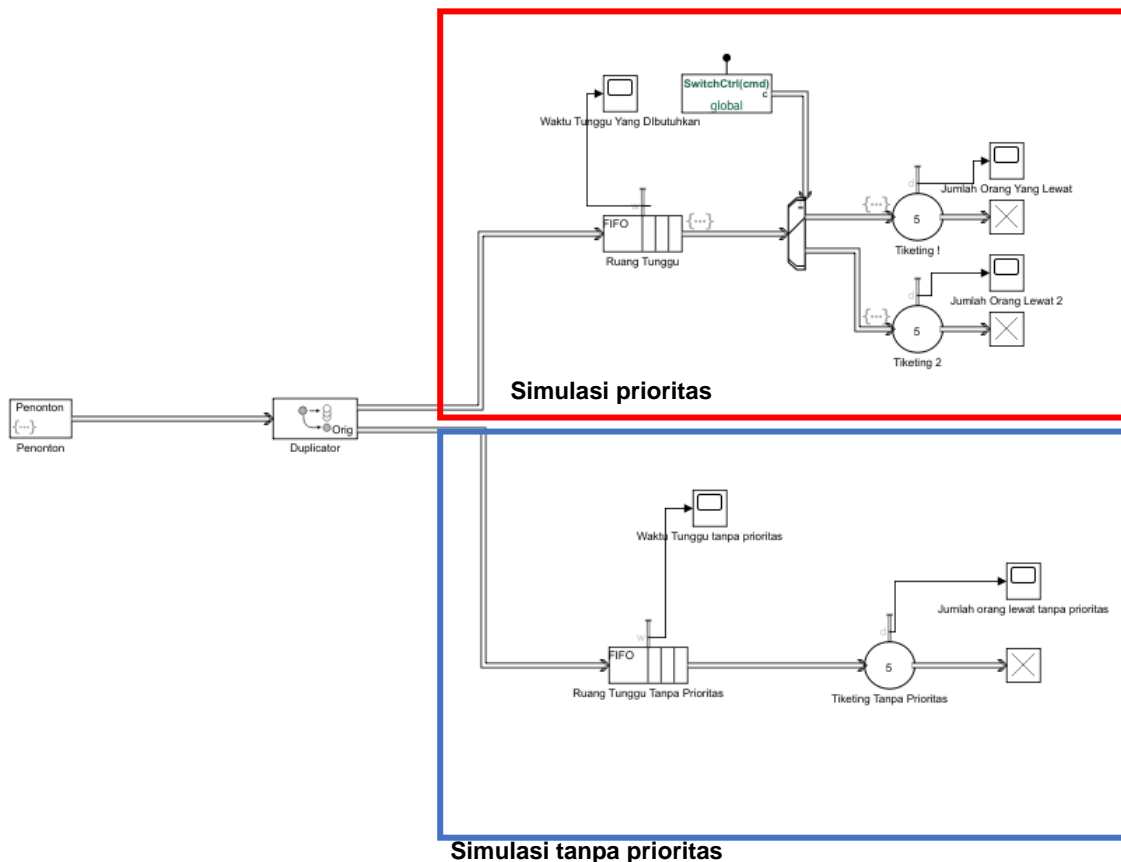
SwitchCtrl(cmd)
c
global

Waktu Tunggu Yang Dibutuhkan

FIFO
Ruang Tunggu

5
Jumlah Orang Yang Lewat
Tiketing !

5
Jumlah Orang Lewat 2
Tiketing 2

Simulasi prioritas

Penonton
Penonton

Orig
Duplicator

Waktu Tunggu tanpa prioritas

Jumlah orang lewat tanpa prioritas

FIFO
Ruang Tunggu Tanpa Prioritas

5
Tiketing Tanpa Prioritas

Simulasi tanpa prioritas